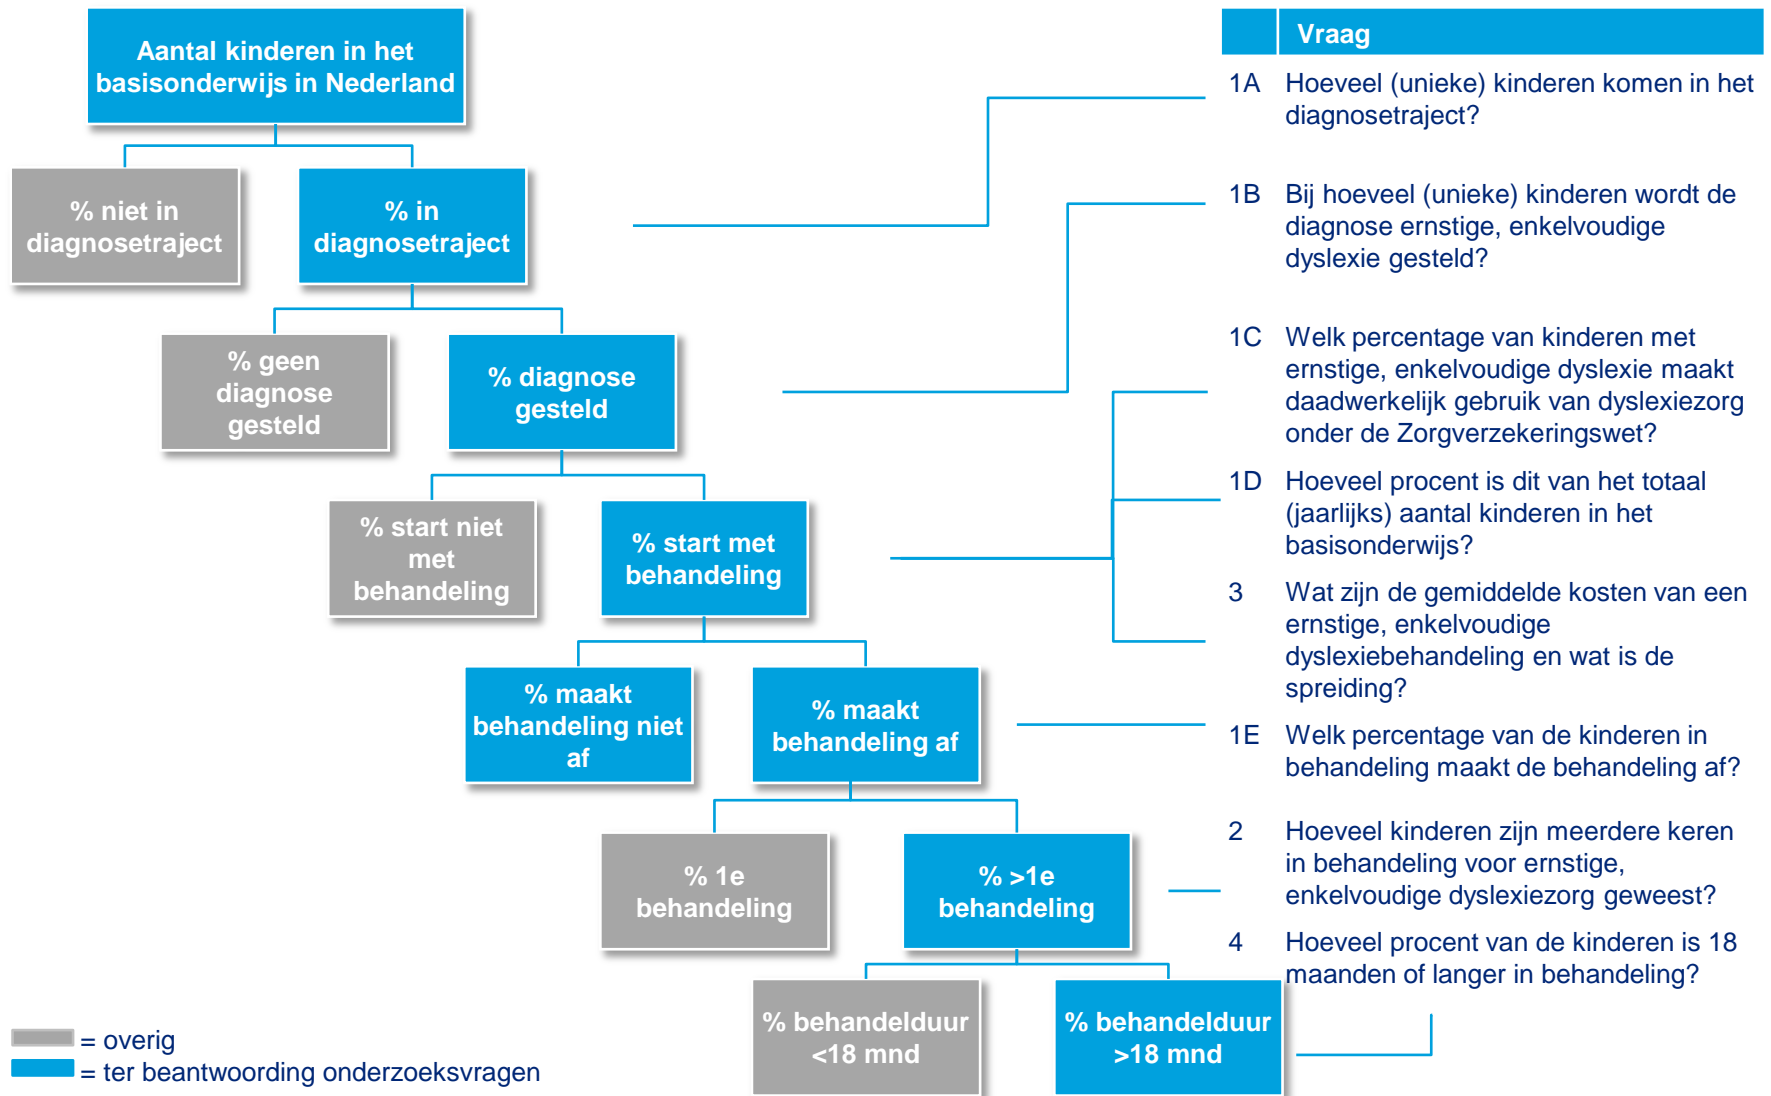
Aantal kinderen in het basisonderwijs in Nederland

% niet in diagnosetraject

% in diagnosetraject

% geen diagnose gesteld

% diagnose gesteld

% start niet met behandeling

% start met behandeling

% maakt behandeling niet af

% maakt behandeling af

% 1e behandeling

% >1e behandeling

% behandelduur <18 mnd

% behandelduur >18 mnd

= overig
= ter beantwoording onderzoeksvragen

| | Vraag |
|---|---|
| 1A | Hoeveel (unieke) kinderen komen in het diagnosetraject? |
| 1B | Bij hoeveel (unieke) kinderen wordt de diagnose ernstige, enkelvoudige dyslexie gesteld? |
| 1C | Welk percentage van kinderen met ernstige, enkelvoudige dyslexie maakt daadwerkelijk gebruik van dyslexiezorg onder de Zorgverzekeringswet? |
| 1D | Hoeveel procent is dit van het totaal (jaarlijks) aantal kinderen in het basisonderwijs? |
| 3 | Wat zijn de gemiddelde kosten van een ernstige, enkelvoudige dyslexiebehandeling en wat is de spreiding? |
| 1E | Welk percentage van de kinderen in behandeling maakt de behandeling af? |
| 2 | Hoeveel kinderen zijn meerdere keren in behandeling voor ernstige, enkelvoudige dyslexiezorg geweest? |
| 4 | Hoeveel procent van de kinderen is 18 maanden of langer in behandeling? |